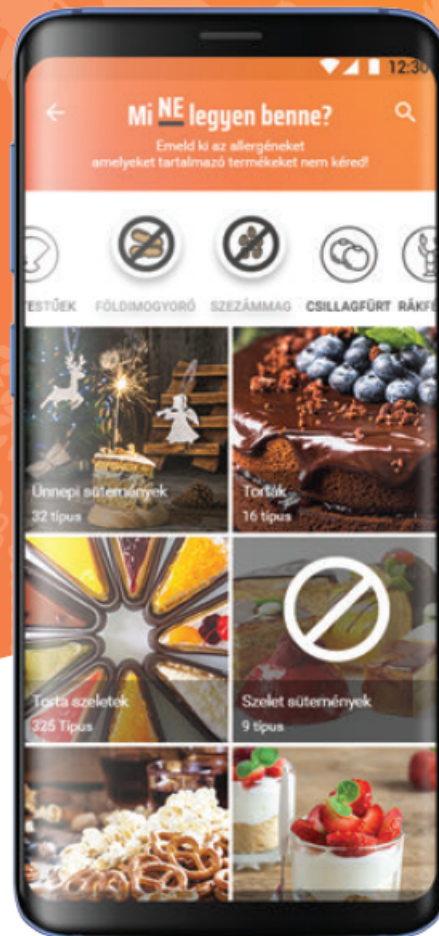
12:30

Mi NE legyen benne?

Emeld ki az allergéneket amelyeket tartalmazó termékeket nem kéred!

TESTÜEK FÖLDIMOGYORÓ SZEZÁMMAG CSILLAGFÜRT RÁKFE

Ünnepi sütemények
32 típus

Torták
16 típus

Torta szeletek
325 Típus

Szelet sütemények
9 típus